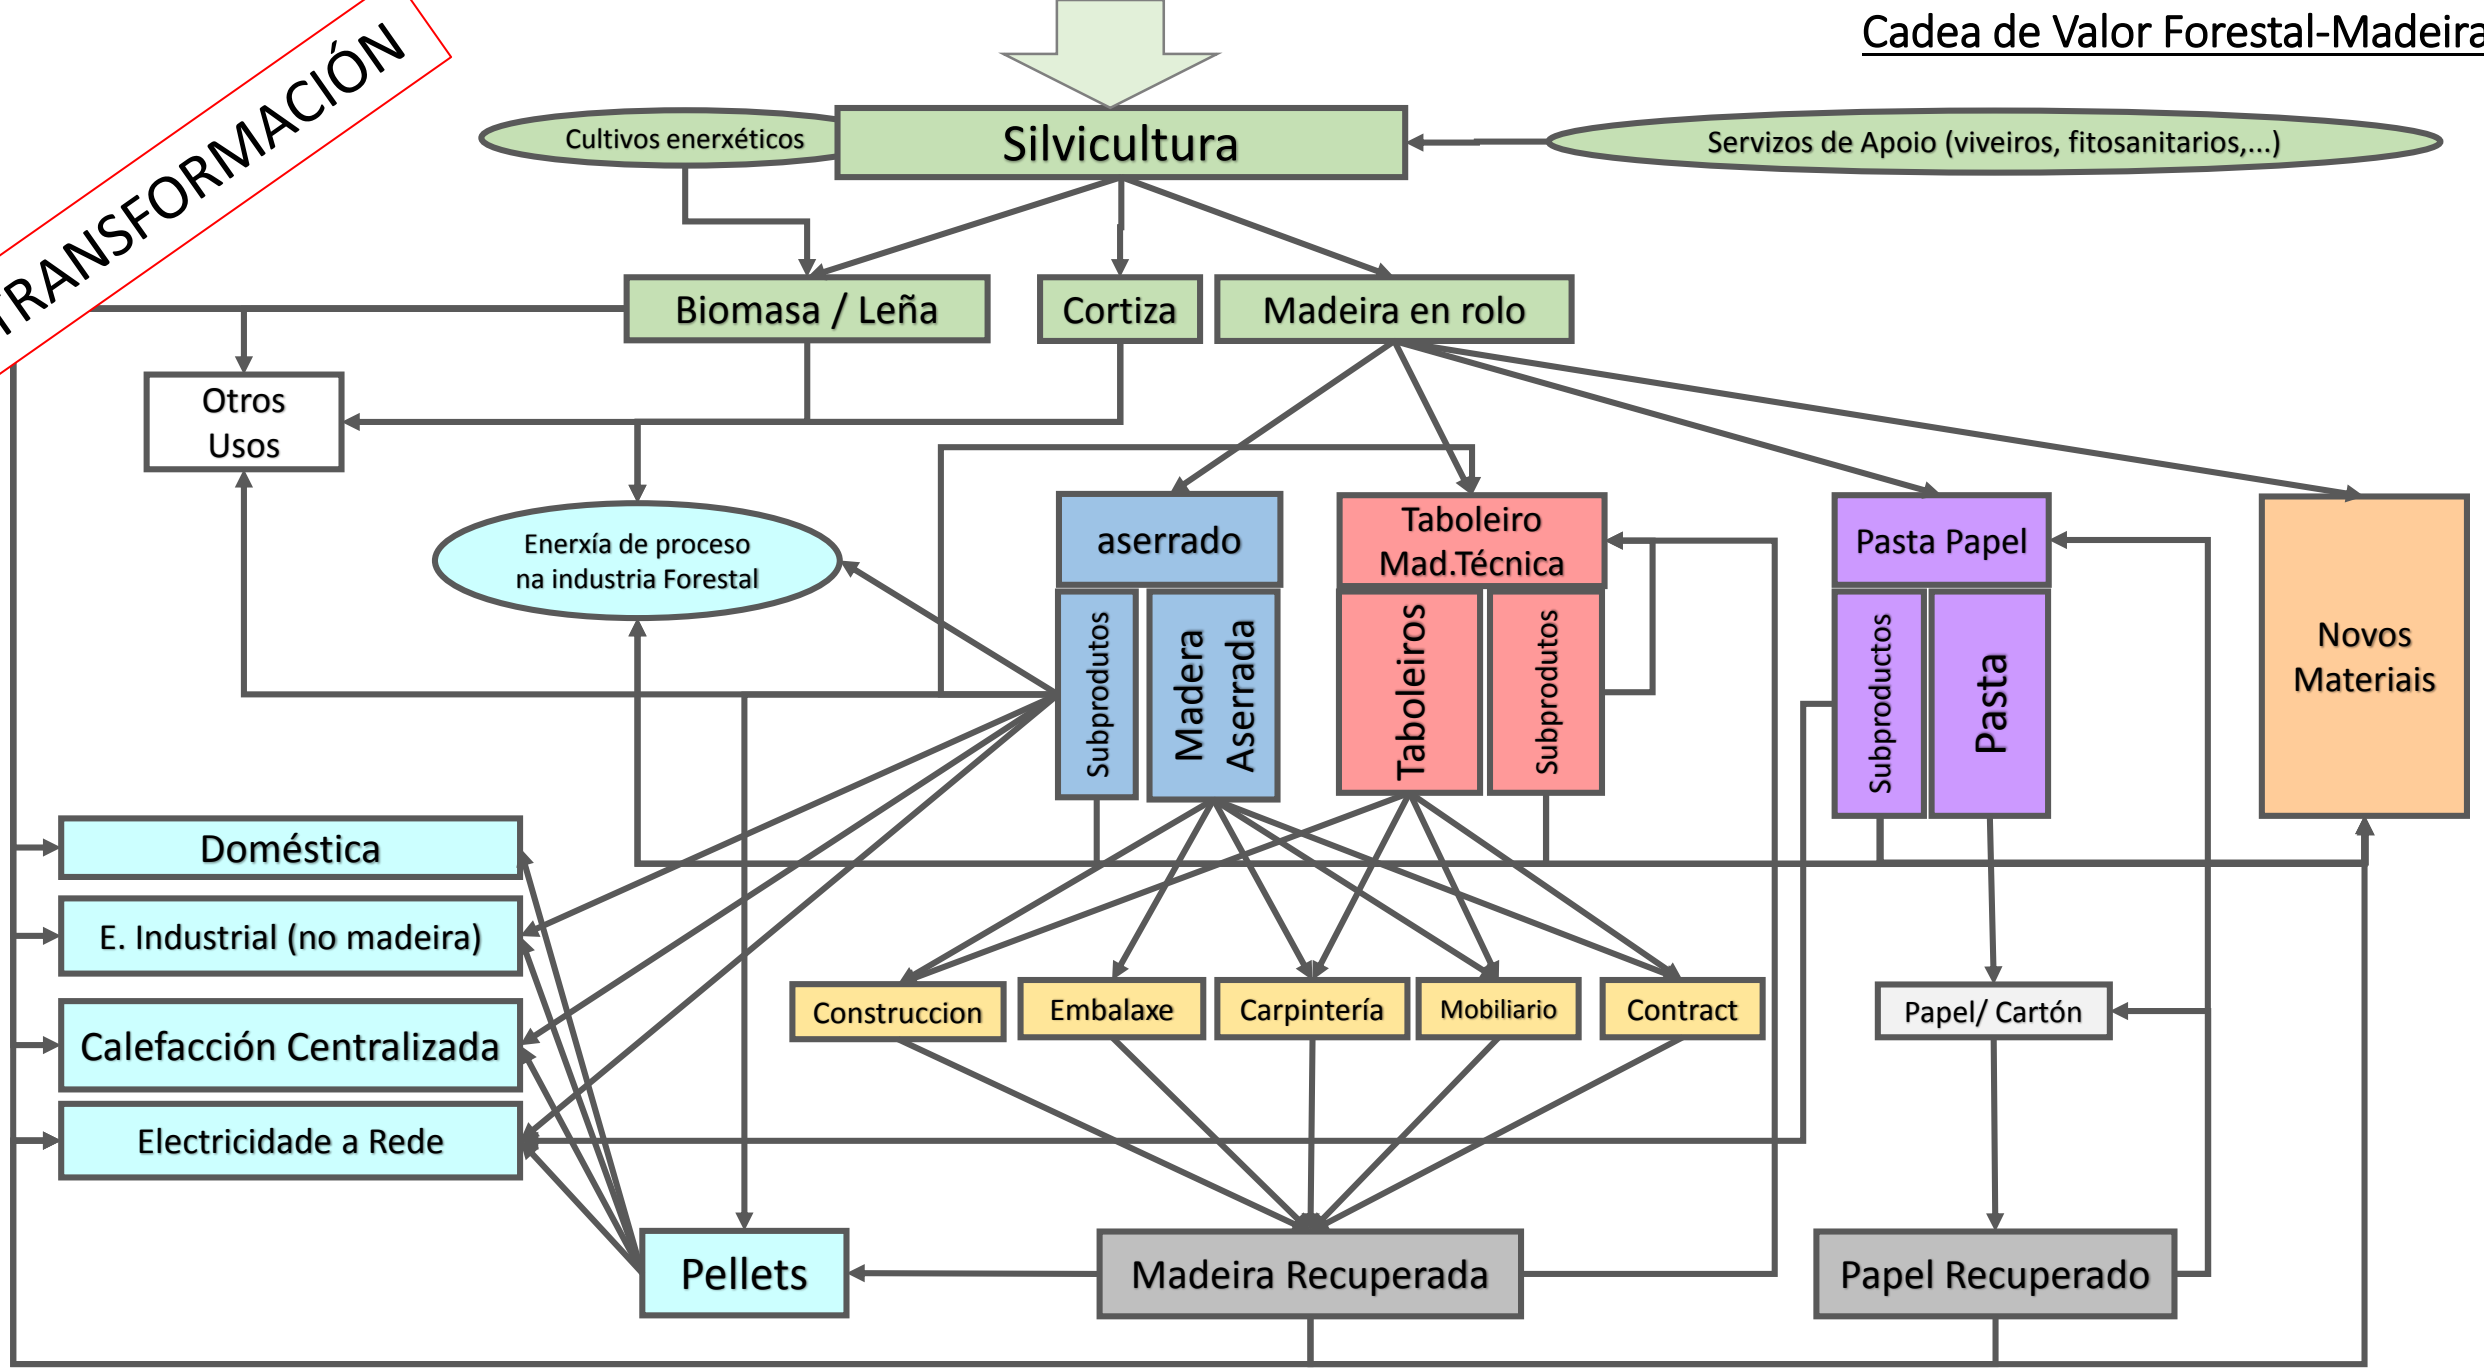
RANSFORMACIÓN

Cadea de Valor Forestal-Madeira

Cultivos enerxéticos

Silvicultura

Servizos de Apoio (viveiros, fitosanitarios,...)

Biomasa / Leña

Cortiza

Madeira en rolo

Otros Usos

Enerxía de proceso na industria Forestal

aserrado

Subprodutos

Madera Aserrada

Taboleiro Mad.Técnica

Taboleiros

Subprodutos

Pasta Papel

Subproductos

Pasta

Novos Materiais

Doméstica

E. Industrial (no madeira)

Calefacción Centralizada

Electricidade a Rede

Construccion

Embalaxe

Carpintería

Mobiliario

Contract

Papel/ Cartón

Pellets

Madeira Recuperada

Papel Recuperado